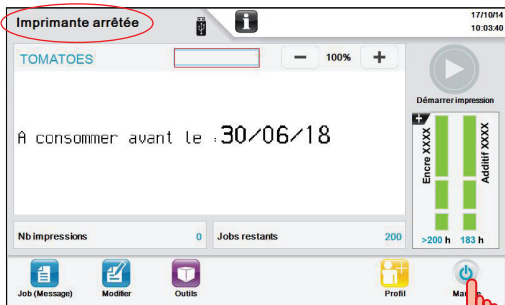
Imprimante arrêtée

17/10/14
10:03:40

TOMATOES

100%

Démarrer impression

A consommer avant le :30/06/18

Encre XXXX
Additif XXXX

>200 h
183 h

Nb impressions 0
Jobs restants 200

Job (Message)
Modifier
Outils
Profil
Ma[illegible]